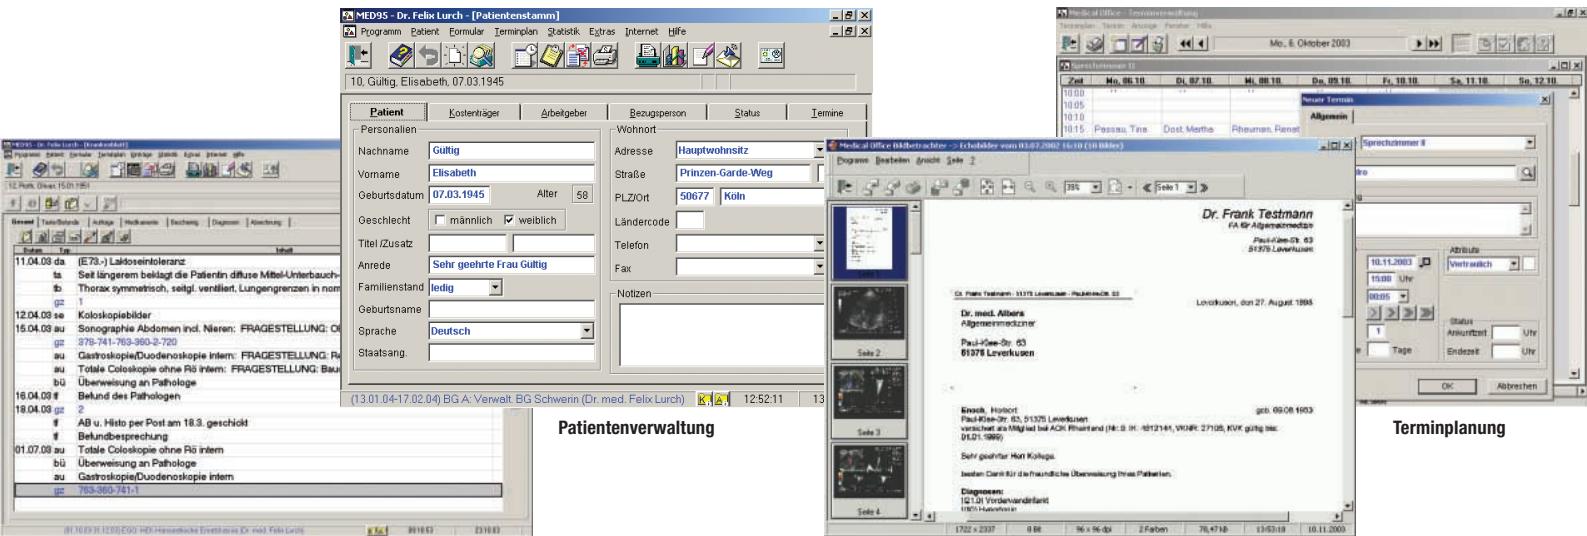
MED95 - Dr. Felix Lurch - [Patientenstamm]

Programm Patient Formular Terminplan Statistik Extras Internet Hilfe

10, Gültig, Elisabeth, 07.03.1945

Patient | Kostenträger | Arbeitgeber | Bezugsperson | Status | Termine

Personalien
Nachname: Gültig
Vorname: Elisabeth
Geburtsdatum: 07.03.1945 Alter 58
Geschlecht: männlich weiblich
Titel /Zusatz
Anrede: Sehr geehrte Frau Gültig
Familienstand: ledig
Geburtsname
Sprache: Deutsch
Staatsang.

Wohnort
Adresse: Hauptwohnsitz
Straße: Prinzen-Garde-Weg
PLZ/Ort: 50677 Köln
Ländercode
Telefon
Fax

Notizen

(13.01.04-17.02.04) BG A: Verwalt. BG Schwerin (Dr. med. Felix Lurch) 12:52:11

Patientenverwaltung

MED95 - Dr. Felix Lurch - [Krankenblatt]

| Datum | Typ | Inhalt |
|---|---|---|
| 11.04.03 | da | (E73.-) Laktoseintoleranz |
| | ts | Seit längerem beklagt die Patientin diffuse Mittel-Unterbauch- |
| | tb | Thorax symmetrisch, seitgl. ventiliert, Lungengrenzen in norm |
| | gz | 1 |
| 12.04.03 | se | Koloskopiebilder |
| 15.04.03 | au | Sonographie Abdomen incl. Nieren: FRAGESTELLUNG: Ol |
| | gz | 378-741-763-360-2-720 |
| | au | Gastroskopie/Duodenoskopie intern: FRAGESTELLUNG: R |
| | au | Totale Coloskopie ohne Rö intern: FRAGESTELLUNG: Bau |
| | bü | Überweisung an Pathologe |
| 16.04.03 | lf | Befund des Pathologen |
| 18.04.03 | gz | 2 |
| | lf | AB u. Histo per Post am 18.3. geschickt |
| | lf | Befundbesprechung |
| 01.07.03 | au | Totale Coloskopie ohne Rö intern |
| | bü | Überweisung an Pathologe |
| | au | Gastroskopie/Duodenoskopie intern |
| | gz | 763-360-741-1 |

Medical Office Bildbetrachter

Dr. Frank Testmann
FA für Allgemeinmedizin
Paul-Klee-Str. 63
51375 Leverkusen

Leverkusen, den 27. August 1998

Dr. med. Albers
Allgemeinmediziner
Paul-Klee-Str. 63
51375 Leverkusen

Ensch, Herbert geb. 09.08.1953
Paul-Klee-Str. 63, 51375 Leverkusen

Sehr geehrter Herr Kollege,

besten Dank für die freundliche Überweisung Ihres Patienten.

Diagnosen:

Seite 1 Seite 2 Seite 3 Seite 4

Medical Office - Terminverwaltung

Mo, 6. Oktober 2003

| Zeit | Mo, 06.10. | Di, 07.10. | Mi, 08.10. | Do, 09.10. | Fr, 10.10. | Sa, 11.10. | So, 12.10. |
|---|---|---|---|---|---|---|---|
| 10:00 | | | | | | | |
| 10:05 | | | | | | | |
| 10:10 | | | | | | | |
| 10:15 | Passau, Tina | Dost, Martha | Rheumen, Renat | | | | |

Neuer Termin
Allgemein
Sprechzimmer II
10.11.2003
15:00 Uhr
00:05
Attribute
Vertraulich
Status
Ankunftzeit Uhr
Endezeit Uhr
Tage
OK Abbrechen

Terminplanung